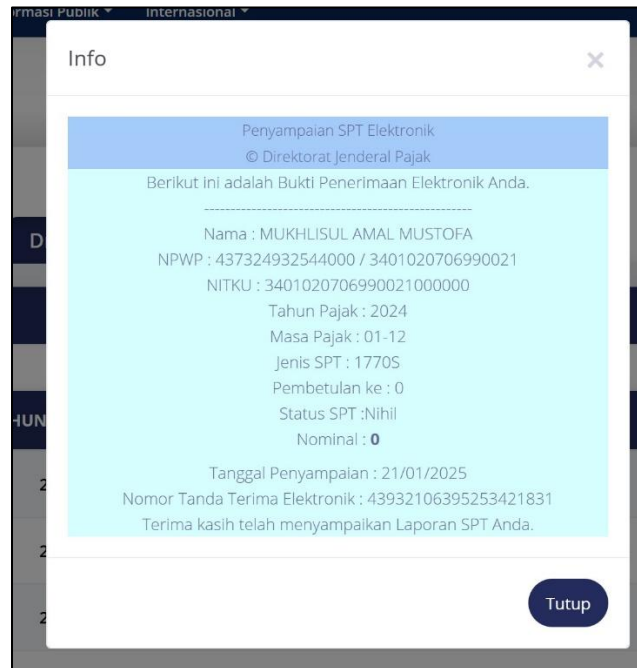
rmasi Publik ▾ Internasional ▾

Info

×

Penyampaian SPT Elektronik
© Direktorat Jenderal Pajak

Berikut ini adalah Bukti Penerimaan Elektronik Anda.

------------------------------------------------------

Nama : MUKHLISUL AMAL MUSTOFA
NPWP : 437324932544000 / 3401020706990021
NITKU : 3401020706990021000000
Tahun Pajak : 2024
Masa Pajak : 01-12
Jenis SPT : 1770S
Pembetulan ke : 0
Status SPT :Nihil
Nominal : **0**

Tanggal Penyampaian : 21/01/2025
Nomor Tanda Terima Elektronik : 439321063952534218​31
Terima kasih telah menyampaikan Laporan SPT Anda.

Tutup

D

HUN

2

2

2